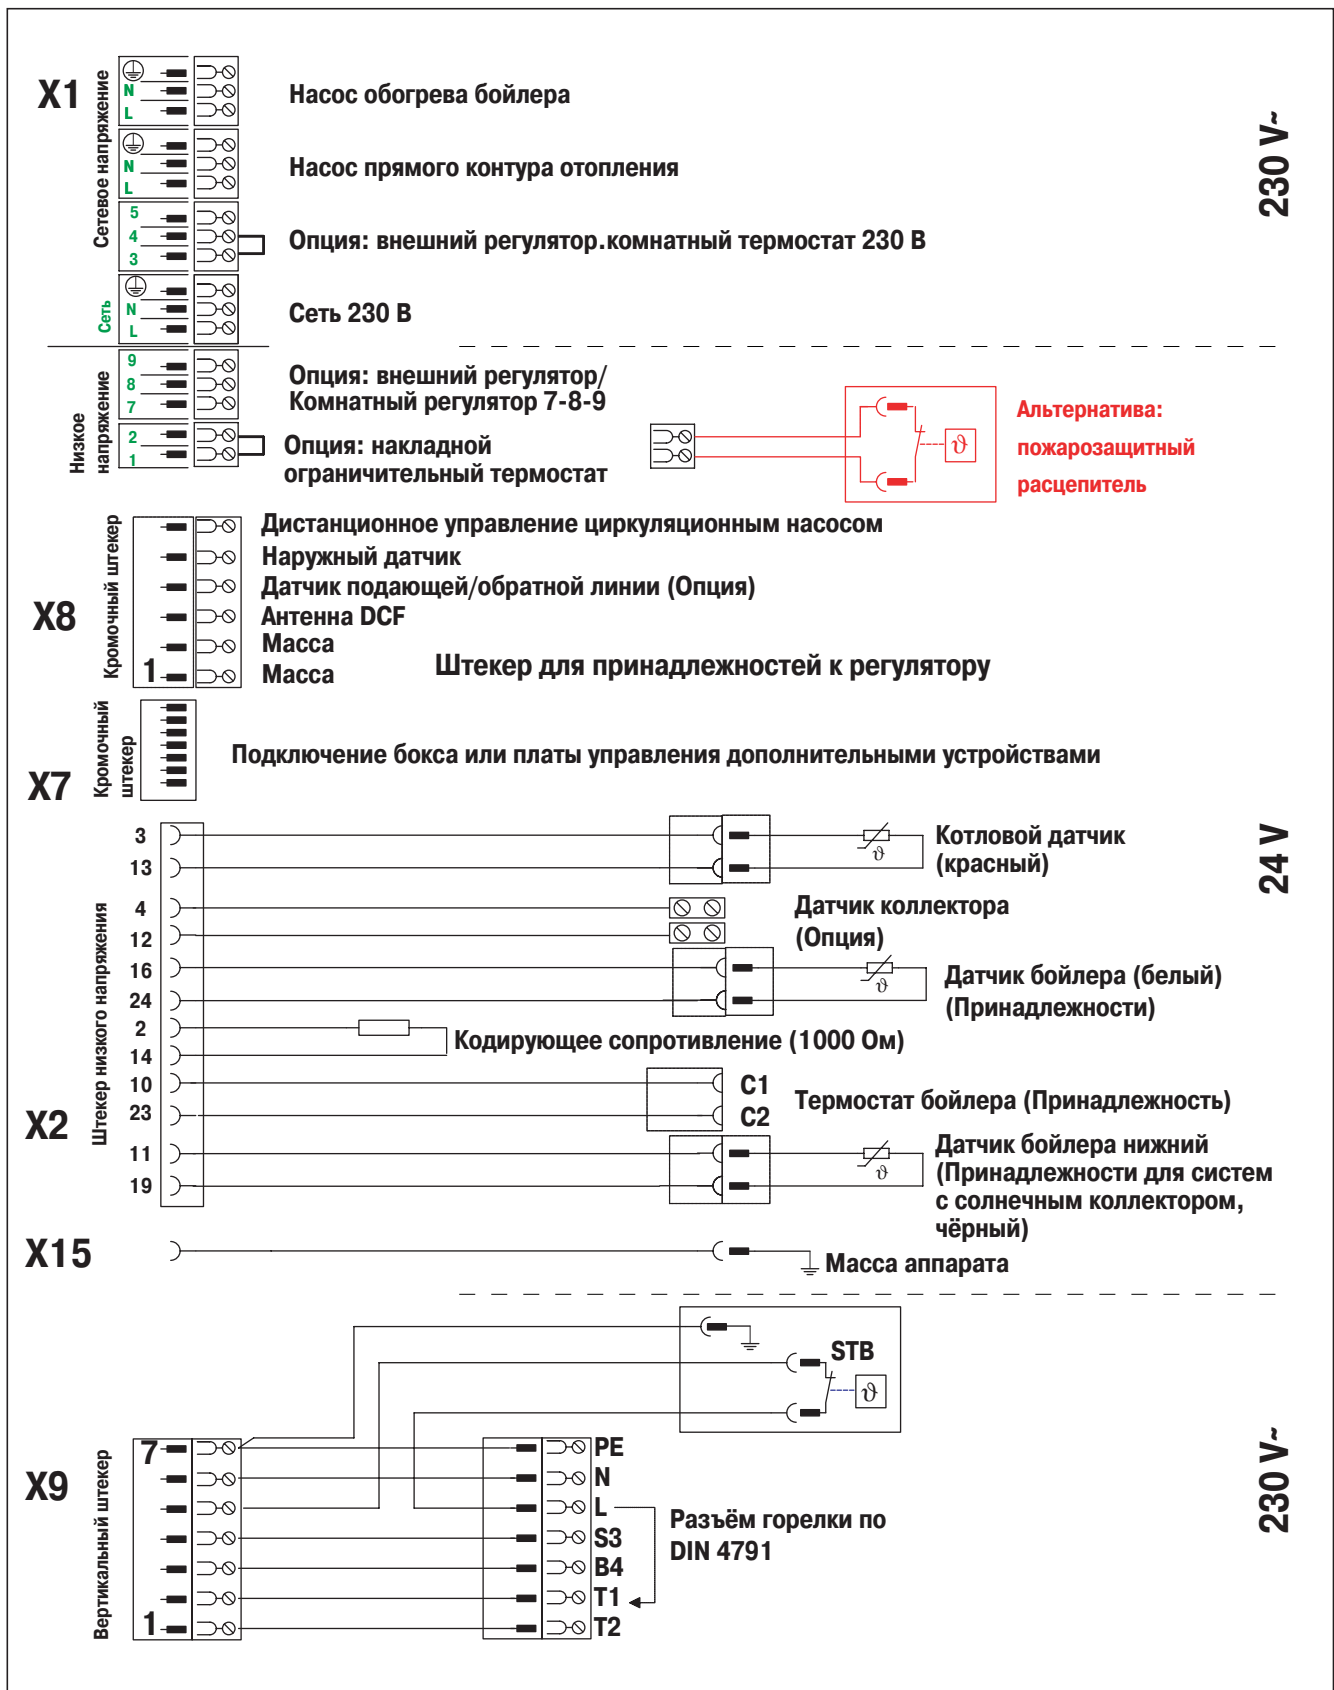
X1

Сетевое напряжение

N
L
Насос обогрева бойлера

N
L
Насос прямого контура отопления

5
4
3
Опция: внешний регулятор.комнатный термостат 230 В

Сеть
N
L
Сеть 230 В

230 V~

Низкое напряжение

9
8
7
Опция: внешний регулятор/ Комнатный регулятор 7-8-9

2
1
Опция: накладной ограничительный термостат

$\vartheta$
Альтернатива: пожарозащитный расцепитель

X8

Кромочный штекер

Дистанционное управление циркуляционным насосом
Наружный датчик
Датчик подающей/обратной линии (Опция)
Антенна DCF
Масса
1 Масса
Штекер для принадлежностей к регулятору

X7

Кромочный штекер

Подключение бокса или платы управления дополнительными устройствами

X2

Штекер низкого напряжения

3
13
$\vartheta$
Котловой датчик (красный)

24 V

4
12
Датчик коллектора (Опция)

16
24
$\vartheta$
Датчик бойлера (белый) (Принадлежности)

2
14
Кодирующее сопротивление (1000 Ом)

10
23
C1
C2
Термостат бойлера (Принадлежность)

11
19
$\vartheta$
Датчик бойлера нижний (Принадлежности для систем с солнечным коллектором, чёрный)

X15
Масса аппарата

STB
$\vartheta$

X9

Вертикальный штекер

7
1

PE
N
L
S3
B4
T1
T2
Разъём горелки по DIN 4791

230 V~